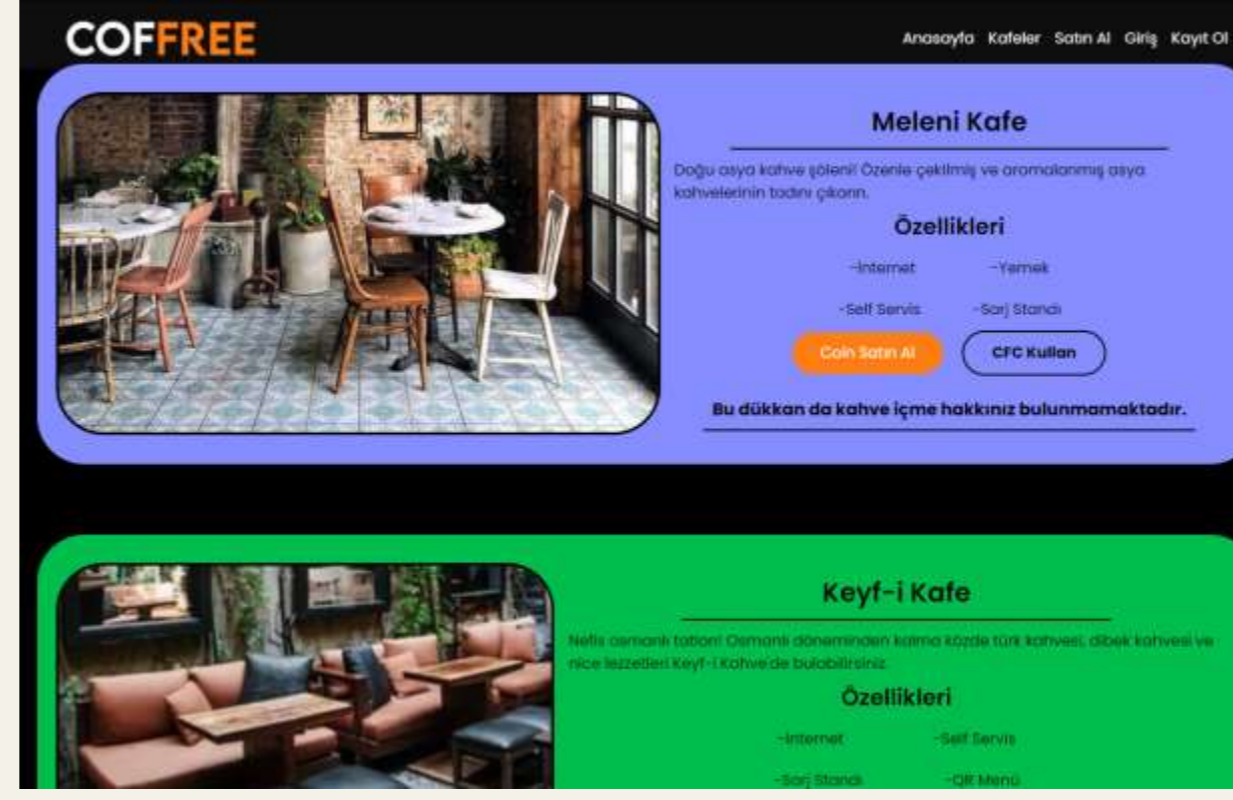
COFFREE

Anasayfa Kafeler Satın Al Giriş Kayıt Ol

Meleni Kafe

Doğu asya kahve şöleni! Özenle çekilmiş ve aromalanmış asya kahvelerinin tadını çıkarın.

Özellikleri

-İnternet -Yemek

-Self Servis -Şarj Standı

Coin Satın Al CFC Kullan

Bu dükkan da kahve içme hakkınız bulunmamaktadır.

Keyf-i Kafe

Nefis osmanlı tatları! Osmanlı döneminden kalma közde türk kahvesi, dibek kahvesi ve nice lezzetleri Keyf-i Kahve de bulabilirsiniz.

Özellikleri

-İnternet -Self Servis

-Şarj Standı -QR Menü